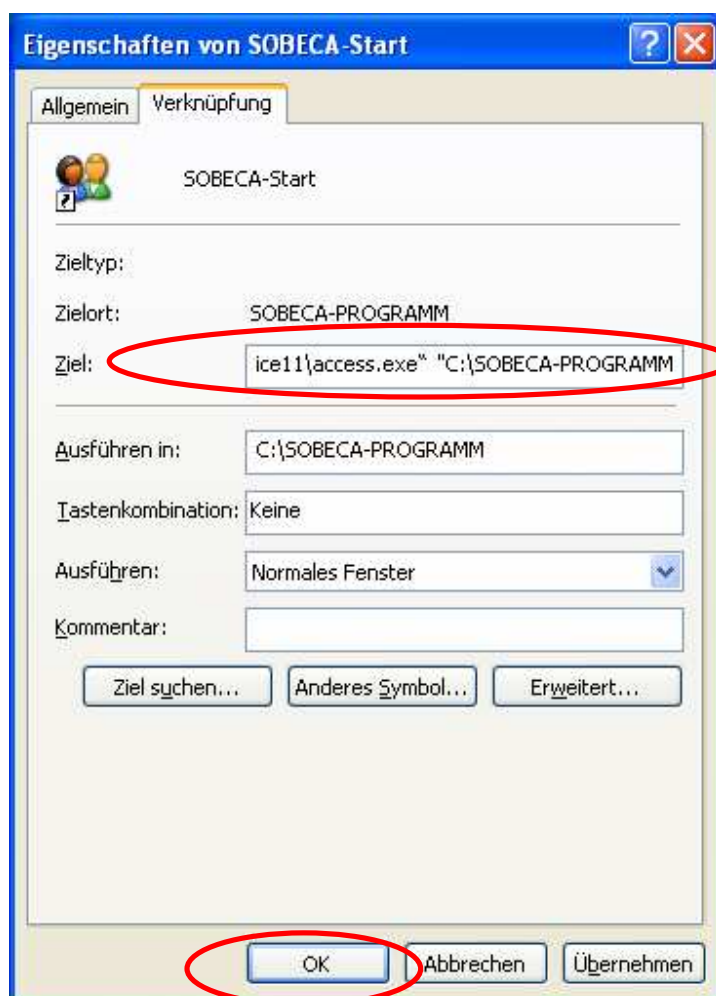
Eigenschaften von SOBECA-Start

?

Allgemein

Verknüpfung

SOBECA-Start

Zieltyp:

Zielort: SOBECA-PROGRAMM

Ziel: ice11\access.exe" "C:\SOBECA-PROGRAMM

Ausführen in: C:\SOBECA-PROGRAMM

Tastenkombination: Keine

Ausführen: Normales Fenster

Kommentar:

Ziel suchen...

Anderes Symbol...

Erweitert...

OK

Abbrechen

Übernehmen